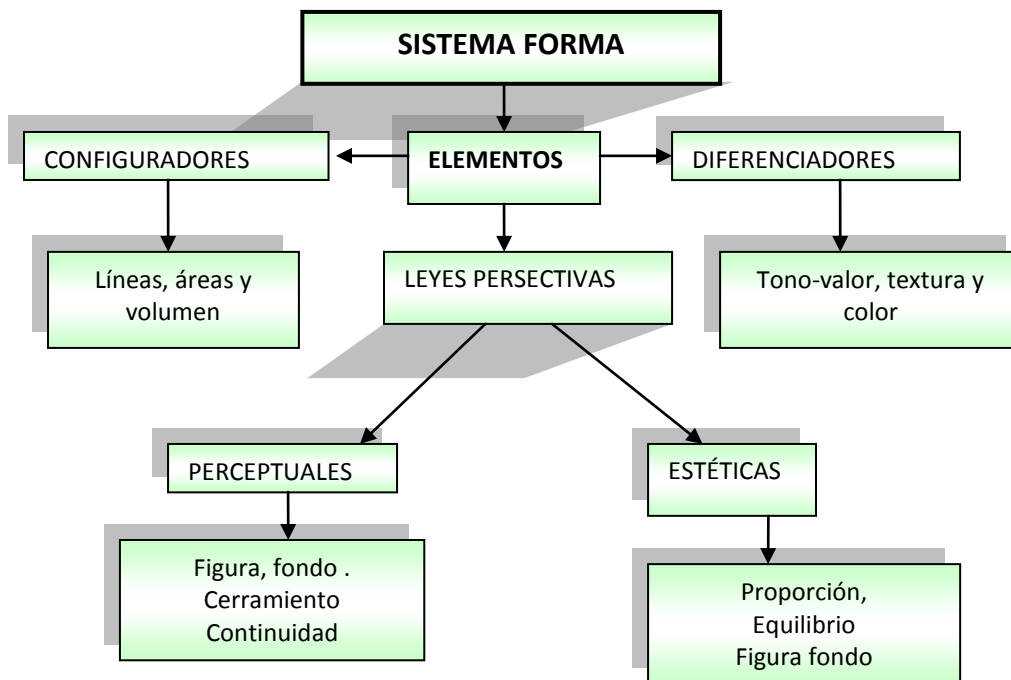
SISTEMA FORMA

CONFIGURADORES

ELEMENTOS

DIFERENCIADORES

Líneas, áreas y volumen

LEYES PERSECTIVAS

Tono-valor, textura y color

PERCEPTUALES

ESTÉTICAS

Figura, fondo . Cerramiento Continuidad

Proporción, Equilibrio Figura fondo